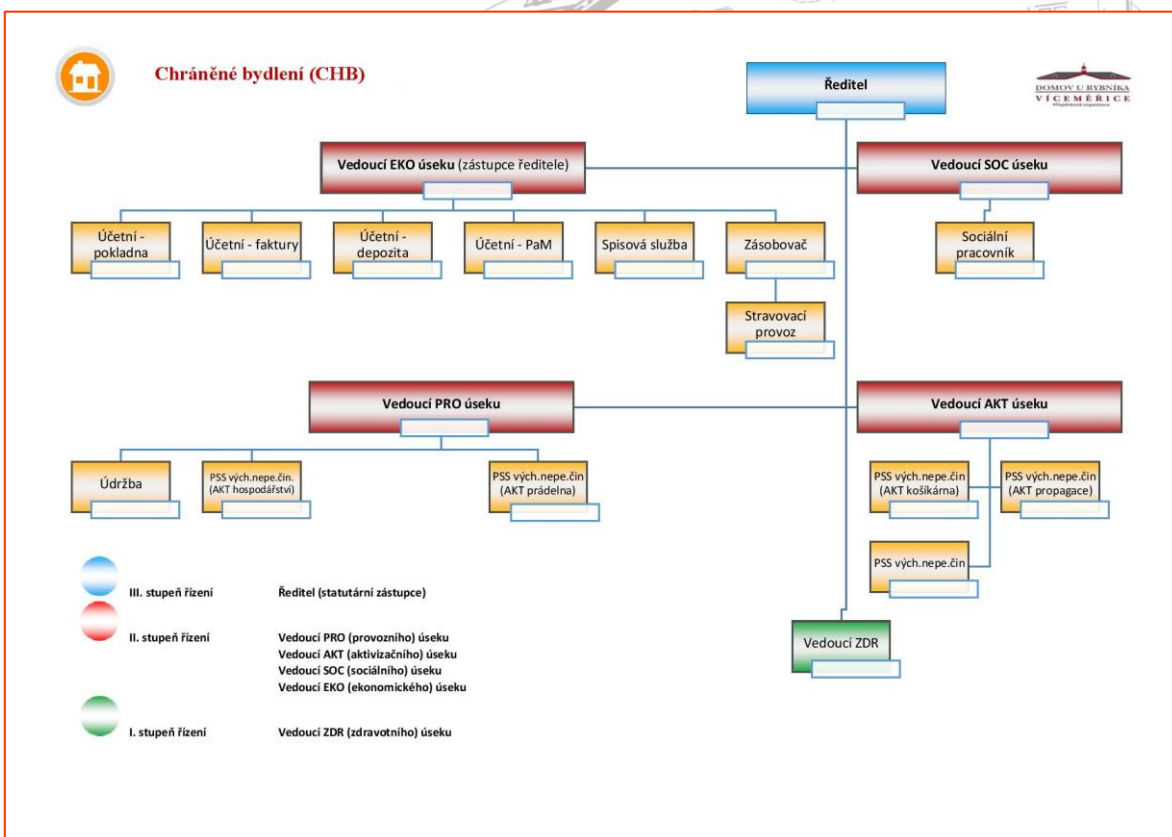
Chráněné bydlení (CHB)

Ředitel

DOMOV U RYBNÍKA
VÍCEMĚŘICE
Příspěvková organizace

Vedoucí EKO úseku (zástupce ředitele)

Vedoucí SOC úseku

Účetní - pokladna

Účetní - faktury

Účetní - depozita

Účetní - PaM

Spisová služba

Zásobovač

Sociální pracovník

Stravovací provoz

Vedoucí PRO úseku

Vedoucí AKT úseku

Údržba

PSS vých.nepe.čin. (AKT hospodářství)

PSS vých.nepe.čin (AKT prádelna)

PSS vých.nepe.čin (AKT košíkárna)

PSS vých.nepe.čin (AKT propagace)

PSS vých.nepe.čin

Vedoucí ZDR

III. stupeň řízení — Ředitel (statutární zástupce)

II. stupeň řízení — Vedoucí PRO (provozního) úseku
Vedoucí AKT (aktivizačního) úseku
Vedoucí SOC (sociálního) úseku
Vedoucí EKO (ekonomického) úseku

I. stupeň řízení — Vedoucí ZDR (zdravotního) úseku